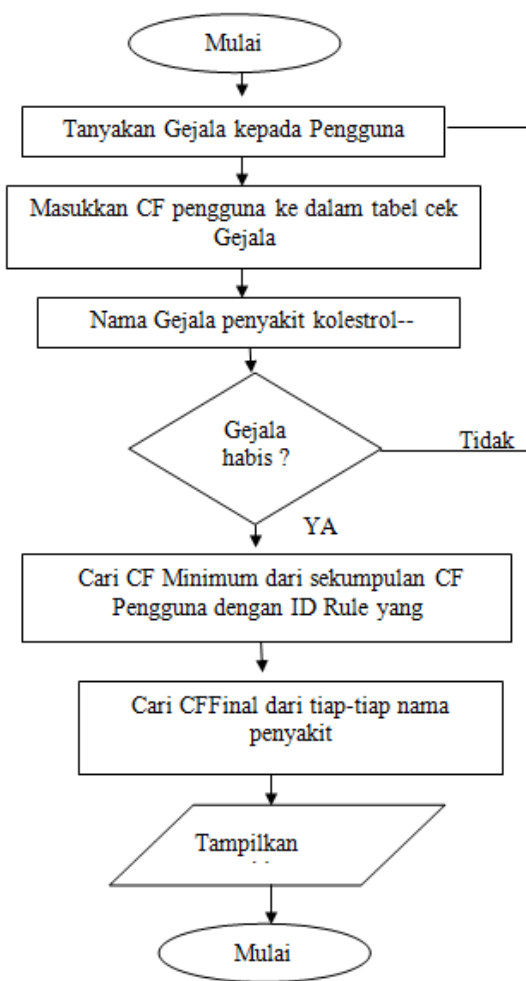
Mulai

Tanyakan Gejala kepada Pengguna

Masukkan CF pengguna ke dalam tabel cek Gejala

Nama Gejala penyakit kolestrol--

Gejala habis ?

Tidak

YA

Cari CF Minimum dari sekumpulan CF Pengguna dengan ID Rule yang

Cari CFFinal dari tiap-tiap nama penyakit

Tampilkan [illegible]

Mulai